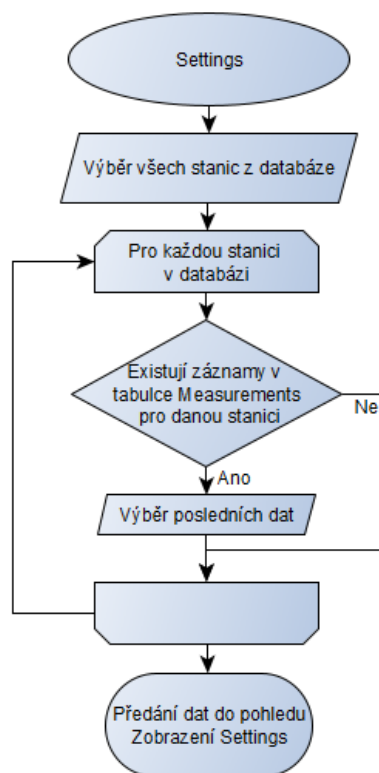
Settings

Výběr všech stanic z databáze

Pro každou stanici v databázi

Existují záznamy v tabulce Measurements pro danou stanici

Ne

Ano

Výběr posledních dat

Předání dat do pohledu Zobrazení Settings